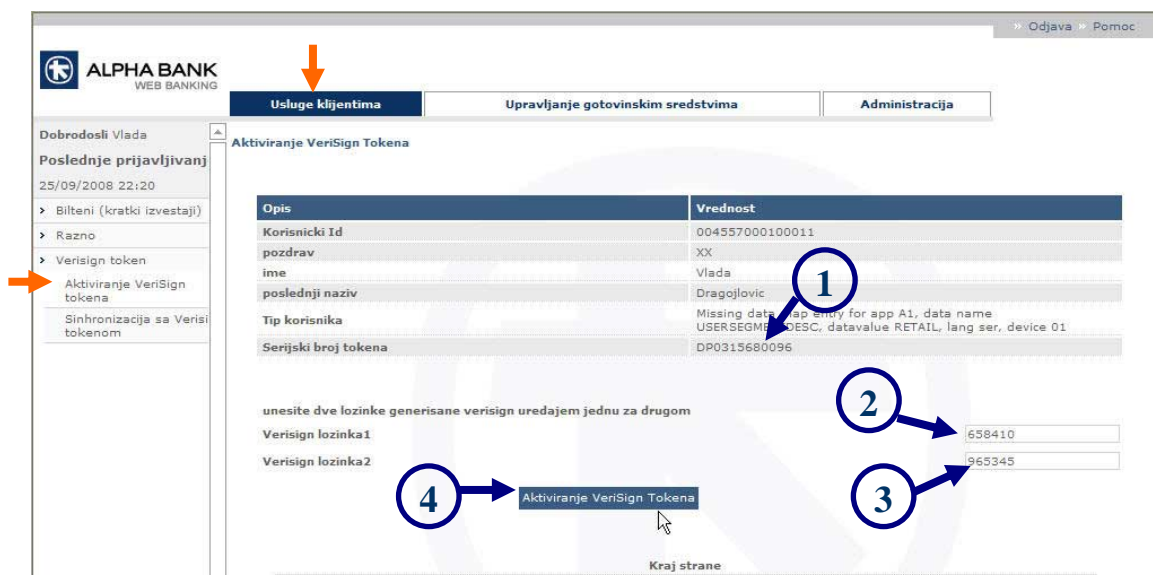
» Odjava » Pomoc

ALPHA BANK
WEB BANKING

Usluge klijentima | Upravljanje gotovinskim sredstvima | Administracija

Dobrodosli Vlada
Poslednje prijavljivanj
25/09/2008 22:20
› Bilteni (kratki izvestaji)
› Razno
› Verisign token
Aktiviranje VeriSign tokena
Sinhronizacija sa Verisi tokenom

Aktiviranje VeriSign Tokena

| Opis | Vrednost |
|---|---|
| Korisnicki Id | 004557000100011 |
| pozdrav | XX |
| ime | Vlada |
| poslednji naziv | Dragojlovic |
| Tip korisnika | Missing data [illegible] entry for app A1, data name USERSEGM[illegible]DESC, datavalue RETAIL, lang ser, device 01 |
| Serijski broj tokena | DP0315680096 |

1

unesite dve lozinke generisane verisign uredajem jednu za drugom
Verisign lozinka1 658410
Verisign lozinka2 965345

2
3
4

Aktiviranje VeriSign Tokena

Kraj strane